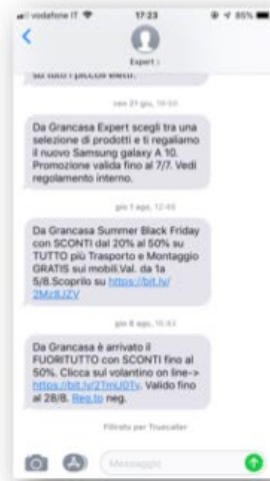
vodafone IT 17:23 85%

Expert

su tutti i piccoli elettr.

ven 21 giu, 10:50

Da Grancasa Expert scegli tra una selezione di prodotti e ti regaliamo il nuovo Samsung galaxy A 10. Promozione valida fino al 7/7. Vedi regolamento interno.

gio 1 ago, 12:46

Da Grancasa Summer Black Friday con SCONTI dal 20% al 50% su TUTTO più Trasporto e Montaggio GRATIS sui mobili.Val. da 1a 5/8.Scoprilo su https://bit.ly/2MzBJZV

gio 8 ago, 15:43

Da Grancasa è arrivato il FUORITUTTO con SCONTI fino al 50%. Clicca sul volantino on line-> https://bit.ly/2TmU0Ty. Valido fino al 28/8. Reg.to neg.

Filtrato per Truecaller

Messaggio